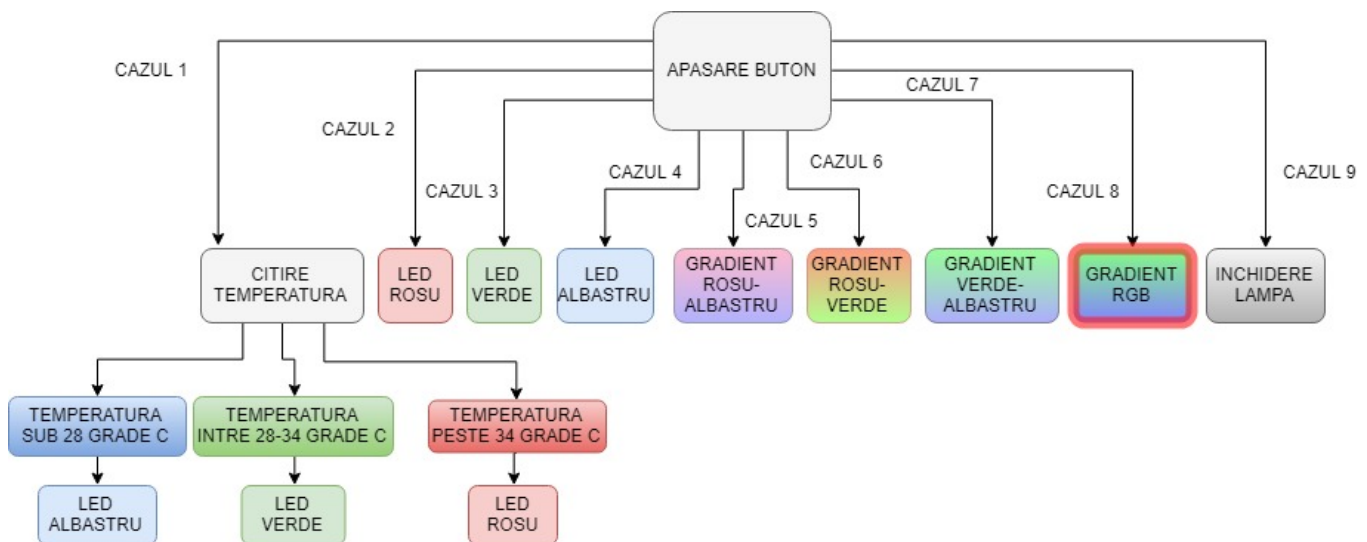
APASARE BUTON

CAZUL 1

CAZUL 2

CAZUL 3

CAZUL 4

CAZUL 5

CAZUL 6

CAZUL 7

CAZUL 8

CAZUL 9

CITIRE TEMPERATURA

LED ROSU

LED VERDE

LED ALBASTRU

GRADIENT ROSU-ALBASTRU

GRADIENT ROSU-VERDE

GRADIENT VERDE-ALBASTRU

GRADIENT RGB

INCHIDERE LAMPA

TEMPERATURA SUB 28 GRADE C

TEMPERATURA INTRE 28-34 GRADE C

TEMPERATURA PESTE 34 GRADE C

LED ALBASTRU

LED VERDE

LED ROSU